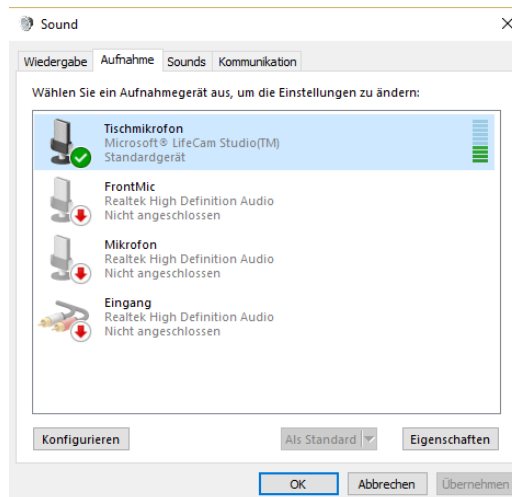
Sound

Wiedergabe | Aufnahme | Sounds | Kommunikation

Wählen Sie ein Aufnahmegerät aus, um die Einstellungen zu ändern:

Tischmikrofon
Microsoft® LifeCam Studio(TM)
Standardgerät

FrontMic
Realtek High Definition Audio
Nicht angeschlossen

Mikrofon
Realtek High Definition Audio
Nicht angeschlossen

Eingang
Realtek High Definition Audio
Nicht angeschlossen

Konfigurieren | Als Standard | Eigenschaften

OK | Abbrechen | Übernehmen